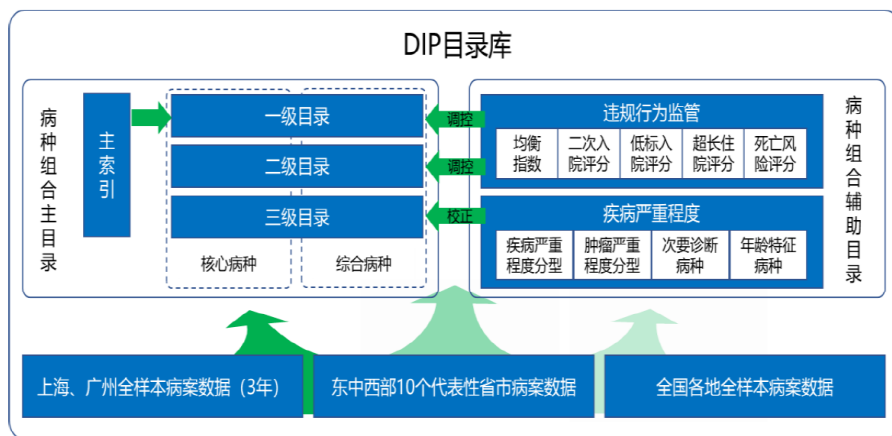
DIP目录库

病种组合主目录

主索引

一级目录

二级目录

三级目录

核心病种

综合病种

调控

调控

校正

违规行为监管

均衡指数

二次入院评分

低标入院评分

超长住院评分

死亡风险评分

疾病严重程度

疾病严重程度分型

肿瘤严重程度分型

次要诊断病种

年龄特征病种

病种组合辅助目录

上海、广州全样本病案数据（3年）

东中西部10个代表性省市病案数据

全国各地全样本病案数据